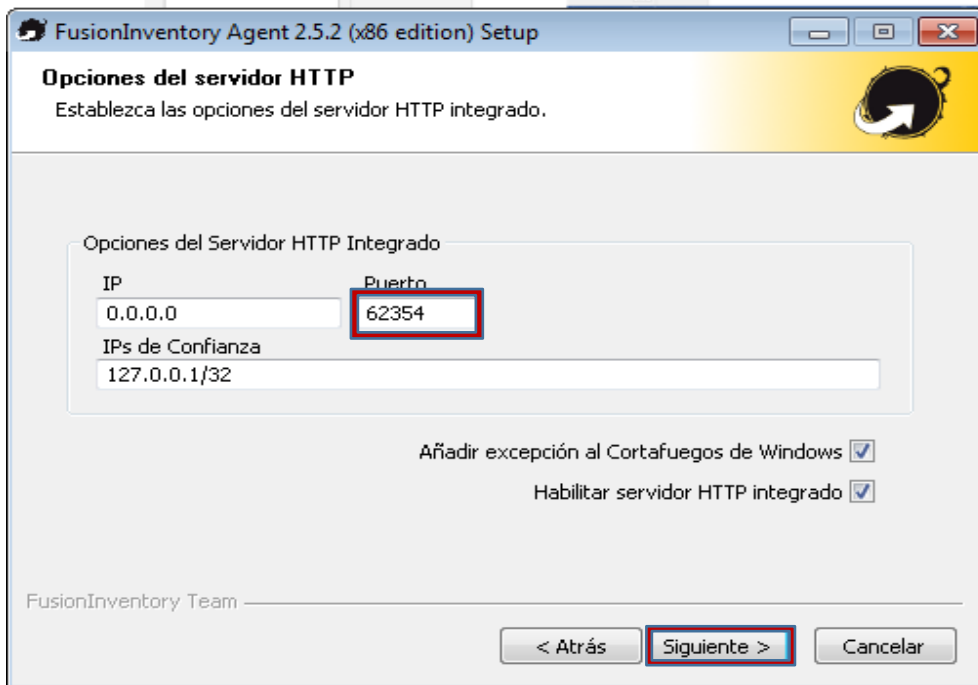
FusionInventory Agent 2.5.2 (x86 edition) Setup

Opciones del servidor HTTP
Establezca las opciones del servidor HTTP integrado.

Opciones del Servidor HTTP Integrado
IP
0.0.0.0
Puerto
62354
IPs de Confianza
127.0.0.1/32

Añadir excepción al Cortafuegos de Windows
Habilitar servidor HTTP integrado

FusionInventory Team

< Atrás
Siguiente >
Cancelar